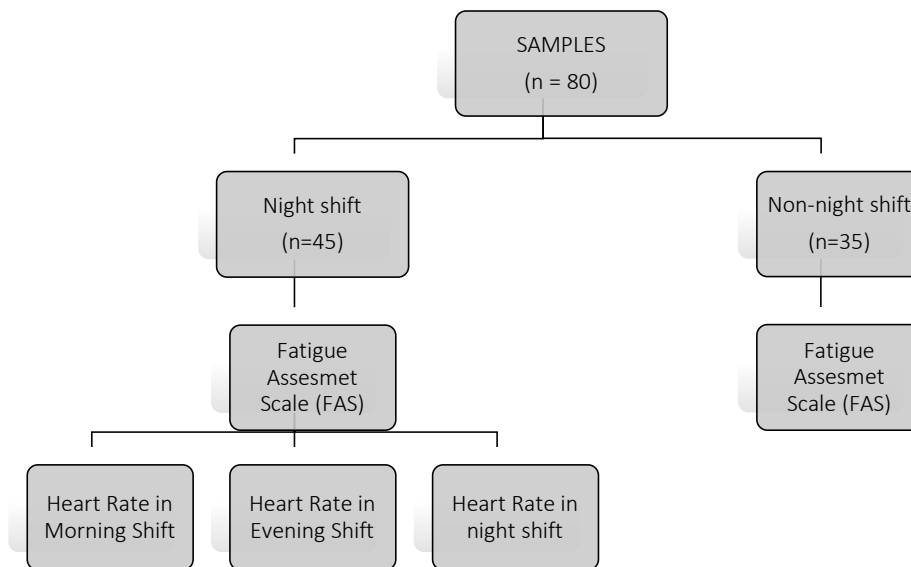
SAMPLES
(n = 80)

Night shift
(n=45)

Non-night shift
(n=35)

Fatigue Assesmet Scale (FAS)

Fatigue Assesmet Scale (FAS)

Heart Rate in Morning Shift

Heart Rate in Evening Shift

Heart Rate in night shift